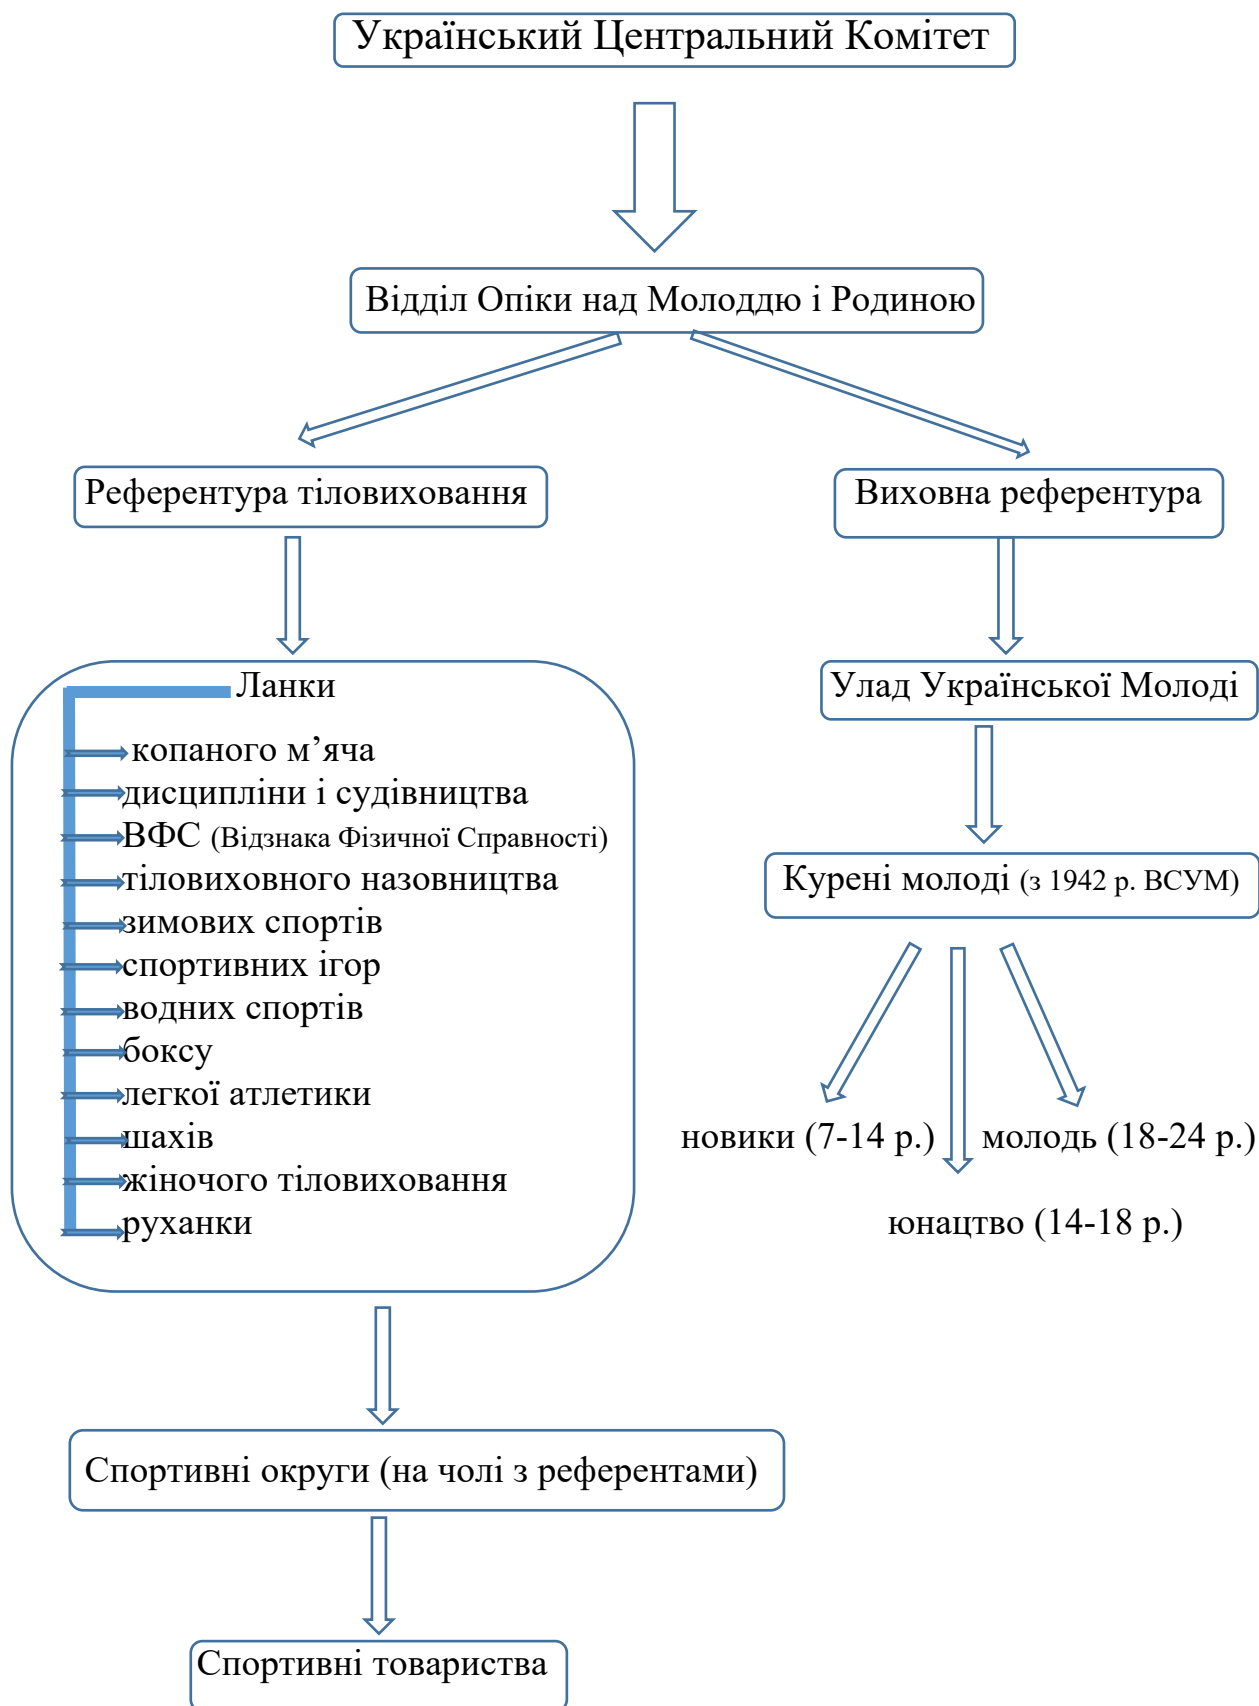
Український Центральний Комітет

Відділ Опіки над Молоддю і Родиною

Референтура тіловиховання

Виховна референтура

Ланки

копаного м’яча
дисципліни і судівництва
ВФС (Відзнака Фізичної Справності)
тіловиховного назовництва
зимових спортів
спортивних ігор
водних спортів
боксу
легкої атлетики
шахів
жіночого тіловиховання
руханки

Улад Української Молоді

Курені молоді (з 1942 р. ВСУМ)

новики (7-14 р.)

молодь (18-24 р.)

юнацтво (14-18 р.)

Спортивні округи (на чолі з референтами)

Спортивні товариства